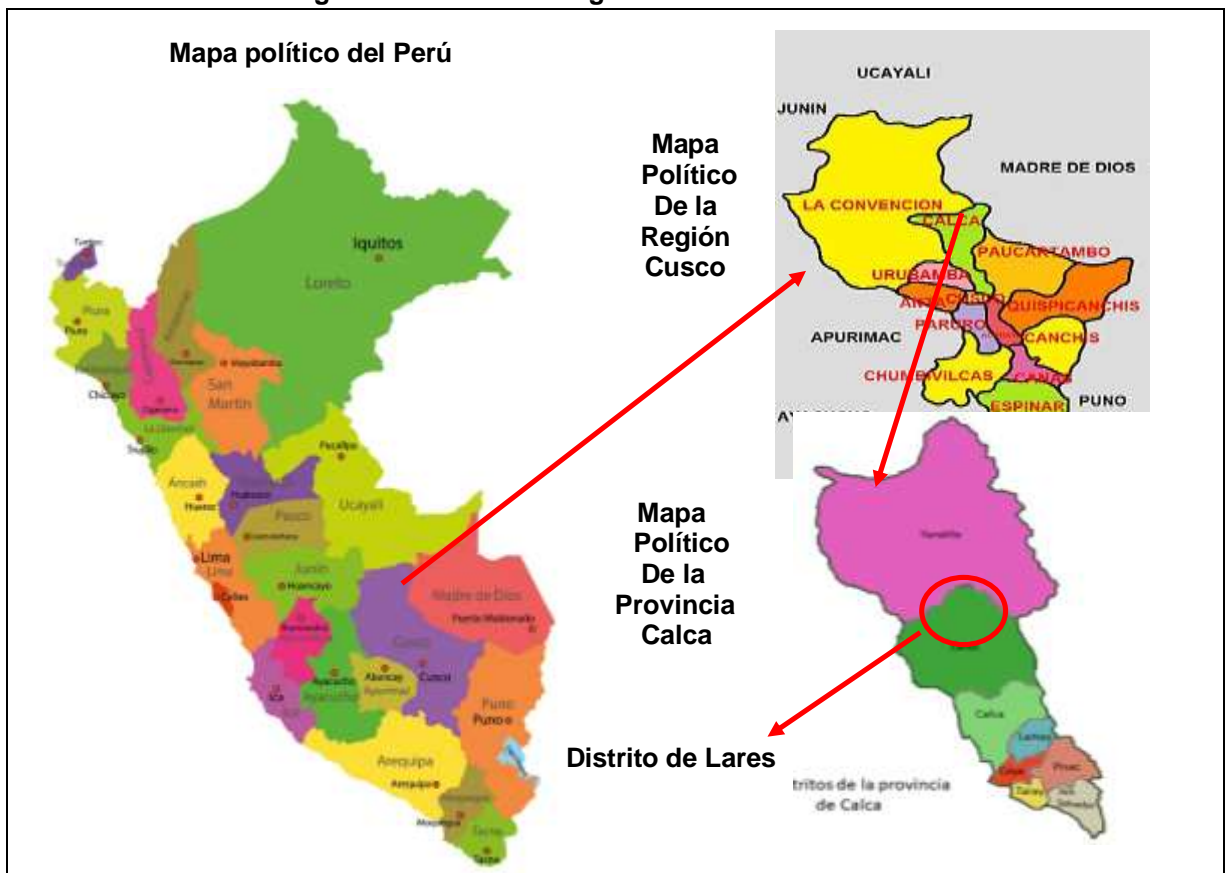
Mapa político del Perú

Tumbes
Piura
Piura
Chiclayo
Chachapoyas
Cajamarca
La Libertad
Trujillo
Iquitos
Loreto
Moyobamba
San Martín
Pucallpa
Ucayali
Ancash
Huaraz
Huánuco
Pasco
Lima
Lima
Callao
Junín
Huancayo
Huancavelica
Ica
Ayacucho
Abancay
Apurímac
Cusco
Cusco
Madre de Dios
Puerto Maldonado
Puno
Puno
Arequipa
Arequipa
Moquegua
Tacna
Tacna

Mapa Político De la Región Cusco

UCAYALI
JUNIN
MADRE DE DIOS
LA CONVENCION
CALCA
PAUCARTAMBO
URUBAMBA
ANTA
CUSCO
QUISPICANCHIS
APURIMAC
PARURO
CANCHIS
CHUMBIVILCAS
CANAS
ESPINAR
PUNO
AY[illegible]

Mapa Político De la Provincia Calca

Yanatile
Lares
Calca
Lamay
Pisac
Coya
Taray
San Salvador

Distrito de Lares

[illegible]tritos de la provincia de Calca